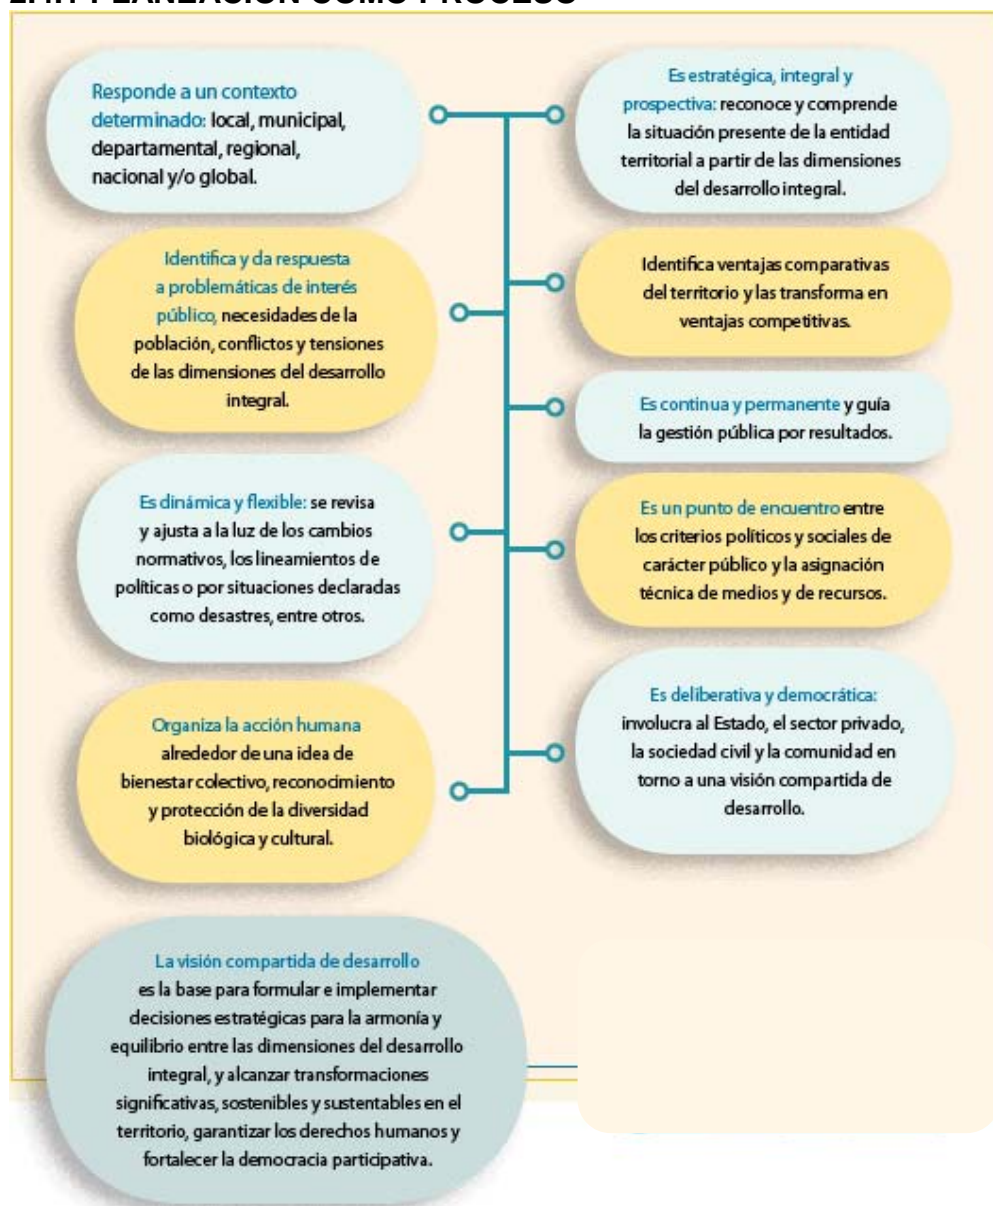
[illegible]

Responde a un contexto determinado: local, municipal, departamental, regional, nacional y/o global.

Es estratégica, integral y prospectiva: reconoce y comprende la situación presente de la entidad territorial a partir de las dimensiones del desarrollo integral.

Identifica y da respuesta a problemáticas de interés público, necesidades de la población, conflictos y tensiones de las dimensiones del desarrollo integral.

Identifica ventajas comparativas del territorio y las transforma en ventajas competitivas.

Es continua y permanente y guía la gestión pública por resultados.

Es dinámica y flexible: se revisa y ajusta a la luz de los cambios normativos, los lineamientos de políticas o por situaciones declaradas como desastres, entre otros.

Es un punto de encuentro entre los criterios políticos y sociales de carácter público y la asignación técnica de medios y de recursos.

Es deliberativa y democrática: involucra al Estado, el sector privado, la sociedad civil y la comunidad en torno a una visión compartida de desarrollo.

Organiza la acción humana alrededor de una idea de bienestar colectivo, reconocimiento y protección de la diversidad biológica y cultural.

La visión compartida de desarrollo es la base para formular e implementar decisiones estratégicas para la armonía y equilibrio entre las dimensiones del desarrollo integral, y alcanzar transformaciones significativas, sostenibles y sustentables en el territorio, garantizar los derechos humanos y fortalecer la democracia participativa.